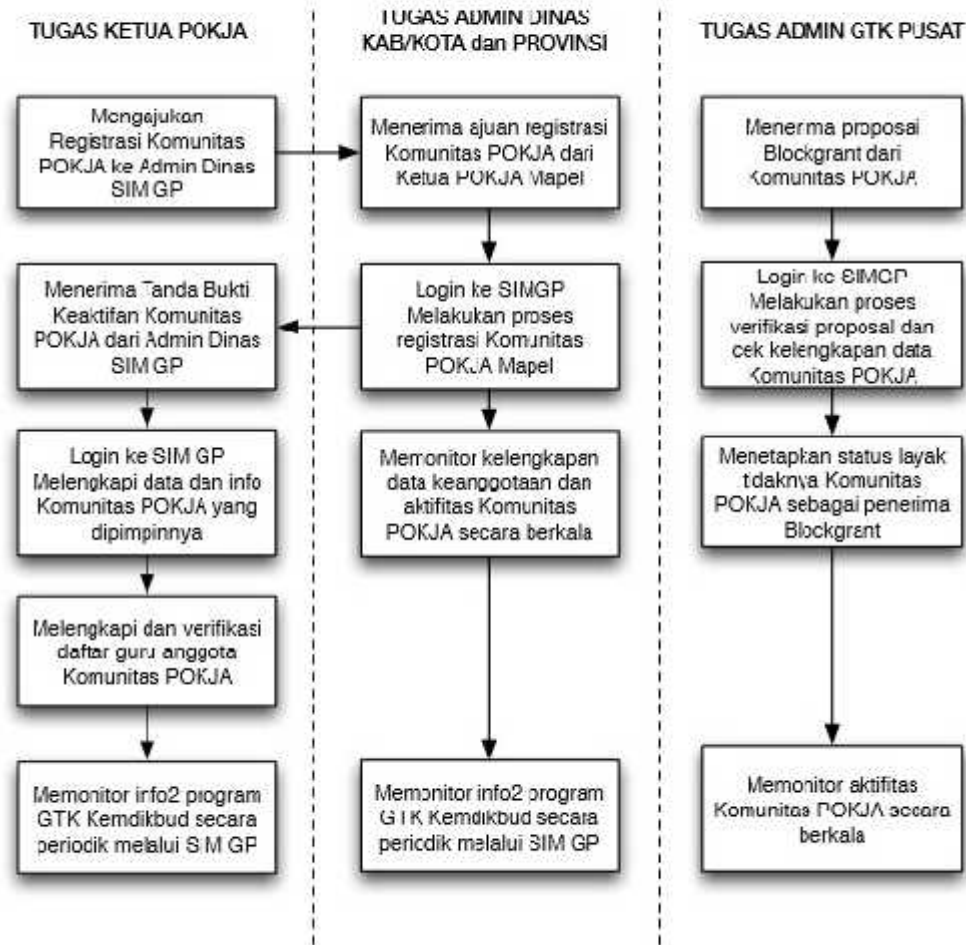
TUGAS KETUA POKJA

Mengajukan Registrasi Komunitas POKJA ke Admin Dinas SIM GP

Menerima Tanda Bukti Keaktifan Komunitas POKJA dari Admin Dinas SIM GP

Login ke SIM GP Melengkapi data dan info Komunitas POKJA yang dipimpinnya

Melengkapi dan verifikasi daftar guru anggota Komunitas POKJA

Memonitor info2 program GTK Kemdikbud secara periodik melalui SIM GP

TUGAS ADMIN DINAS KAB/KOTA dan PROVINSI

Menerima ajuan registrasi Komunitas POKJA dari Ketua POKJA Mapel

Login ke SIMGP Melakukan proses registrasi Komunitas POKJA Mapel

Memonitor kelengkapan data keanggotaan dan aktifitas Komunitas POKJA secara berkala

Memonitor info2 program GTK Kemdikbud secara periodik melalui SIM GP

TUGAS ADMIN GTK PUSAT

Menerima proposal Blockgrant dari Komunitas POKJA

Login ke SIMGP Melakukan proses verifikasi proposal dan cek kelengkapan data Komunitas POKJA

Menetapkan status layak tidaknya Komunitas POKJA sebagai penerima Blockgrant

Memonitor aktifitas Komunitas POKJA secara berkala